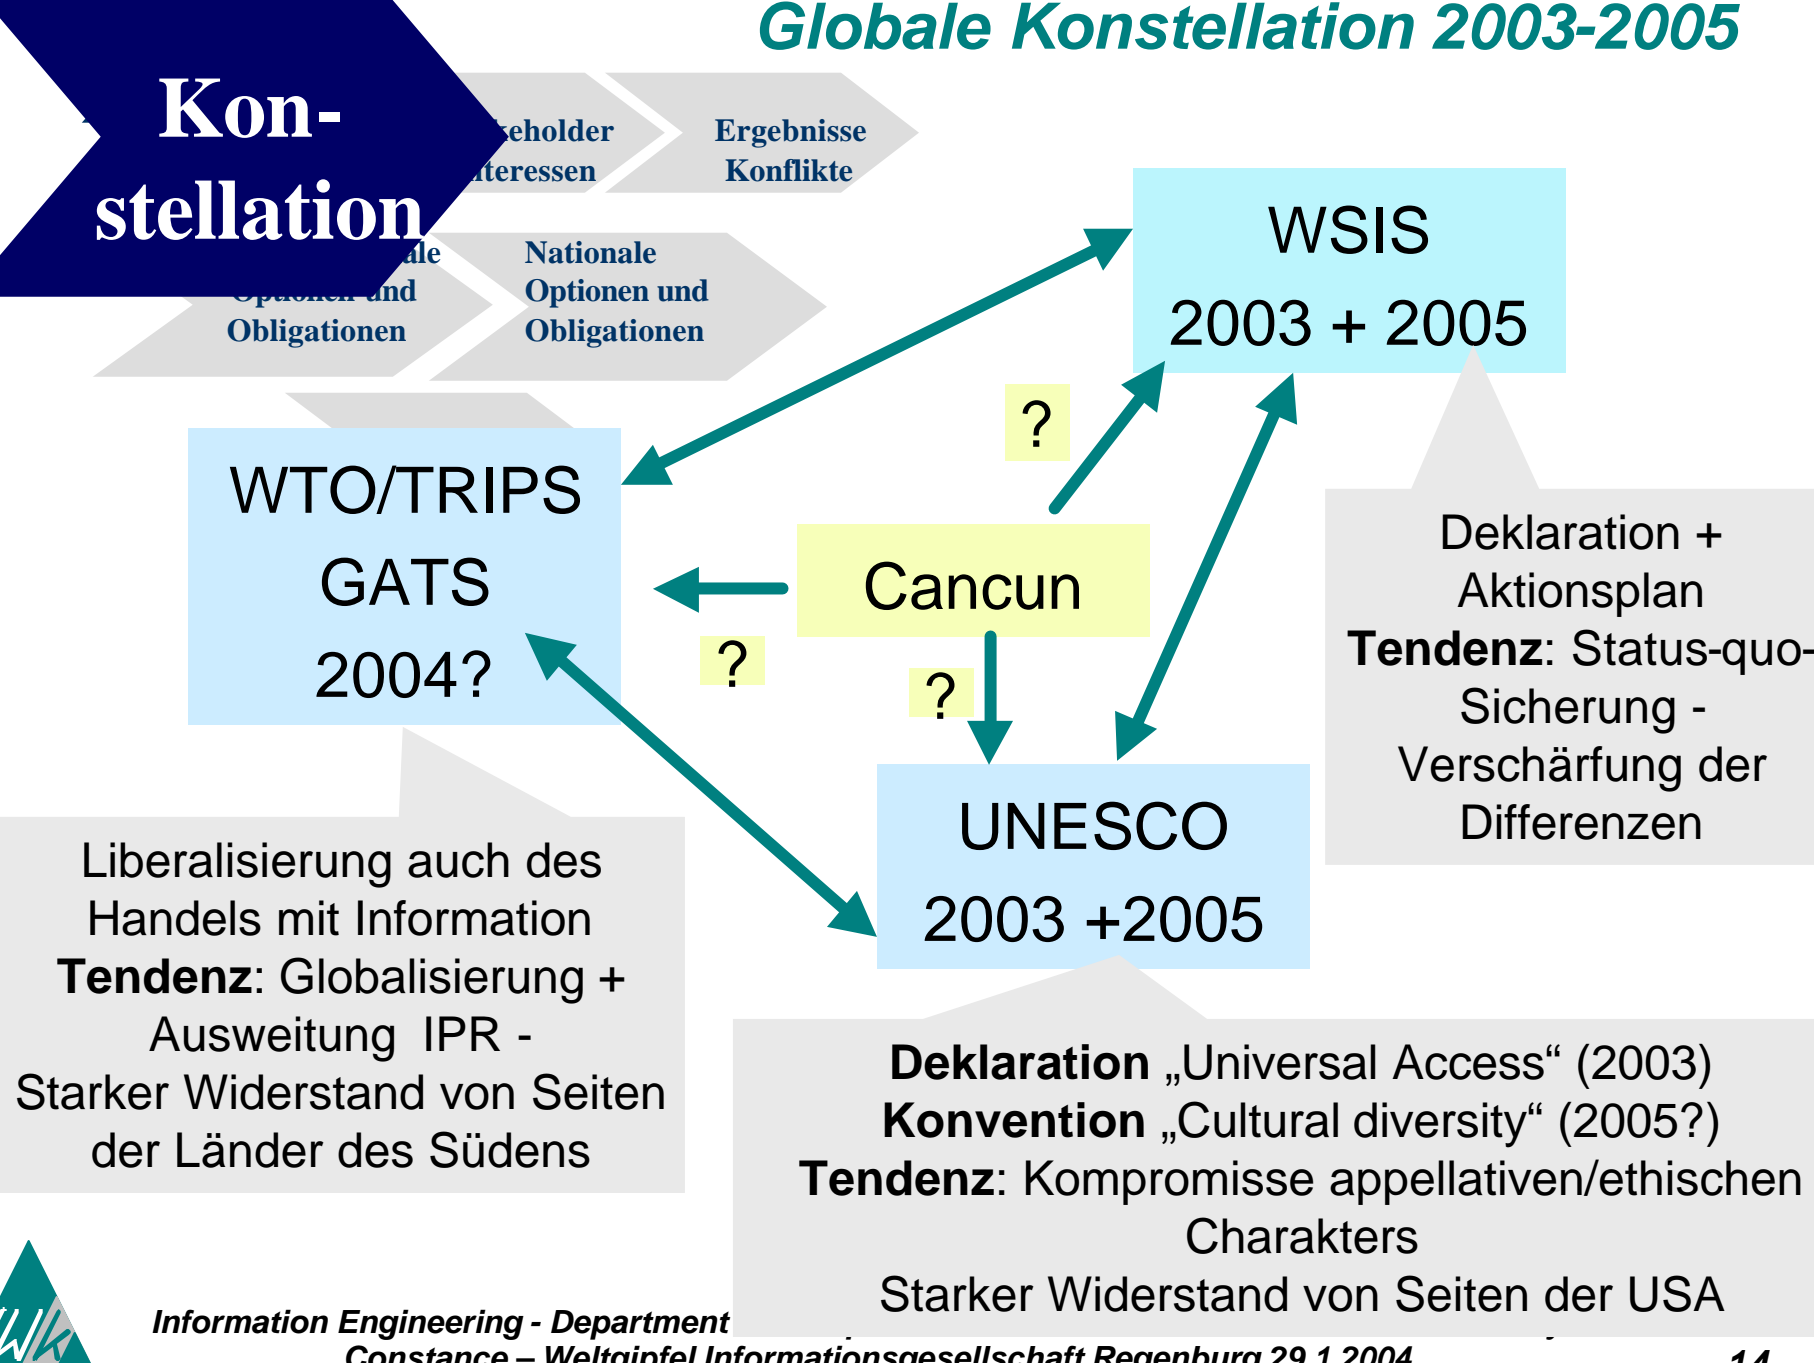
Globale Konstellation 2003-2005

Kon-stellation

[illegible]keholder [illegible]teressen

Ergebnisse Konflikte

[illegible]ale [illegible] und Obligationen

Nationale Optionen und Obligationen

WSIS

2003 + 2005

WTO/TRIPS

GATS

2004?

?

Cancun

?

?

UNESCO

2003 +2005

Deklaration + Aktionsplan
**Tendenz**: Status-quo-Sicherung - Verschärfung der Differenzen

Liberalisierung auch des Handels mit Information
**Tendenz**: Globalisierung + Ausweitung IPR -
Starker Widerstand von Seiten der Länder des Südens

**Deklaration** „Universal Access“ (2003)
**Konvention** „Cultural diversity“ (2005?)
**Tendenz**: Kompromisse appellativen/ethischen Charakters
Starker Widerstand von Seiten der USA

Information Engineering - Department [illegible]
Constance – Weltgipfel Informationsgesellschaft Regenburg 29.1.2004

14